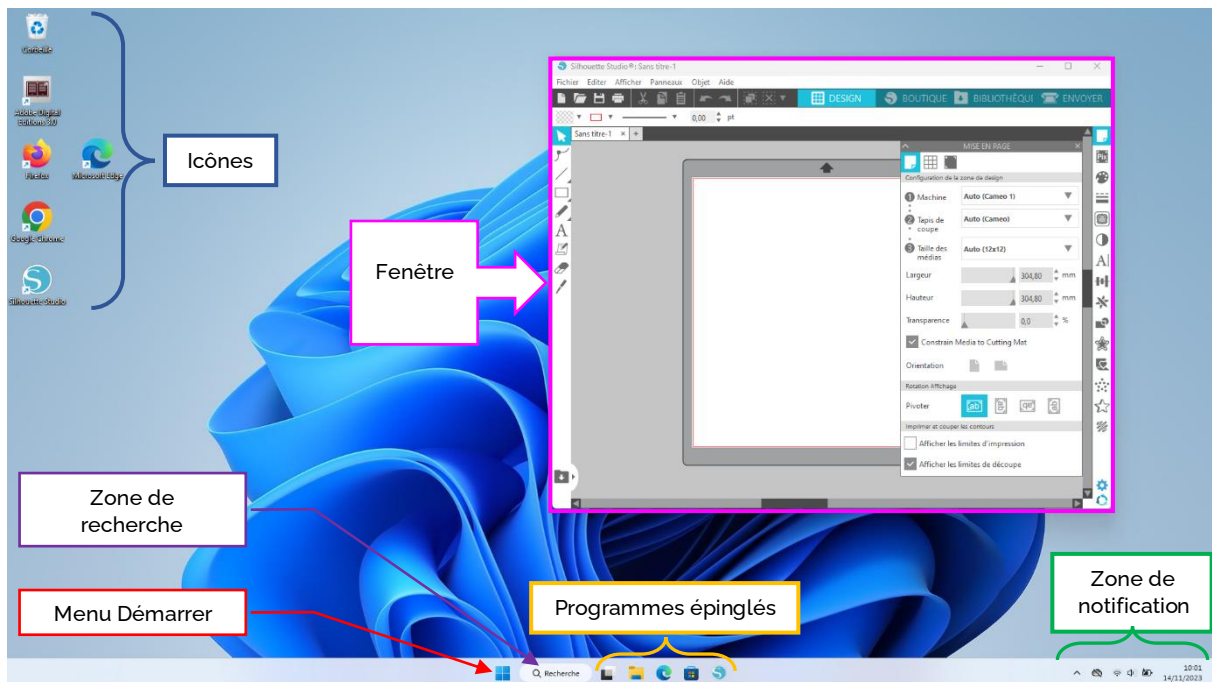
Corbeille

Adobe Digital Editions 3.0

Firefox

Microsoft Edge

Google Chrome

Silhouette Studio

Icônes

Fenêtre

Silhouette Studio®: Sans titre-1

Fichier Editer Afficher Panneaux Objet Aide

DESIGN BOUTIQUE BIBLIOTHÈQUE ENVOYER

0,00 pt

Sans titre-1

MISE EN PAGE

Configuration de la zone de design

Machine Auto (Cameo 1)

Tapis de coupe Auto (Cameo)

Taille des médias Auto (12x12)

Largeur 304,80 mm

Hauteur 304,80 mm

Transparence 0,0 %

Constrain Media to Cutting Mat

Orientation

Rotation Affichage

Pivoter

Imprimer et couper les contours

Afficher les limites d'impression

Afficher les limites de découpe

Zone de recherche

Menu Démarrer

Programmes épinglés

Zone de notification

Recherche

10:01
14/11/2023